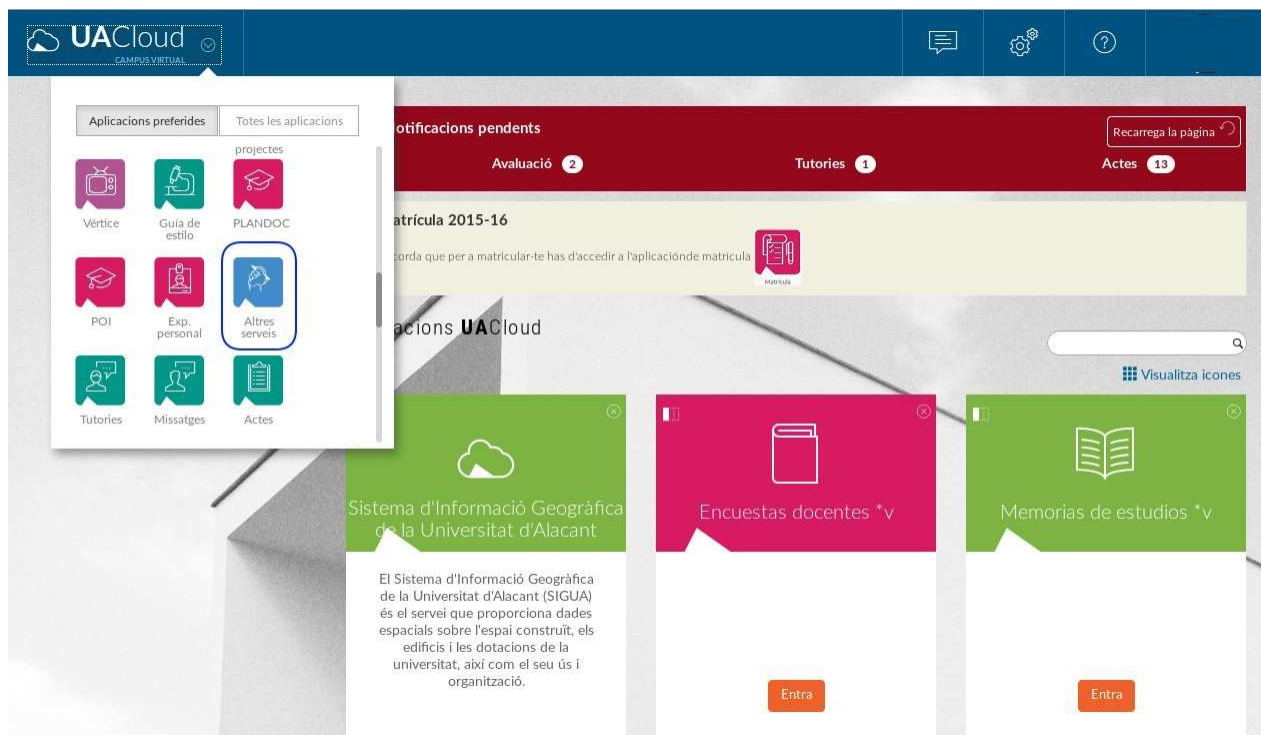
UACloud
CAMPUS VIRTUAL

Aplicacions preferides
Totes les aplicacions

projectes

Vértice
Guía de estilo
PLANDOC

POI
Exp. personal
Altres serveis

Tutories
Missatges
Actes

otificacions pendents
Recarrega la pàgina
Avaluació 2
Tutories 1
Actes 13

atrícula 2015-16
corda que per a matricular-te has d'accedir a l'aplicaciónde matricula
Matrícula

acions UACloud

Visualitza icones

Sistema d'Informació Geogràfica de la Universitat d'Alacant

El Sistema d'Informació Geogràfica de la Universitat d'Alacant (SIGUA) és el servei que proporciona dades espacials sobre l'espai construït, els edificis i les dotacions de la universitat, així com el seu ús i organització.

Encuestas docentes *v

Entra

Memorias de estudios *v

Entra